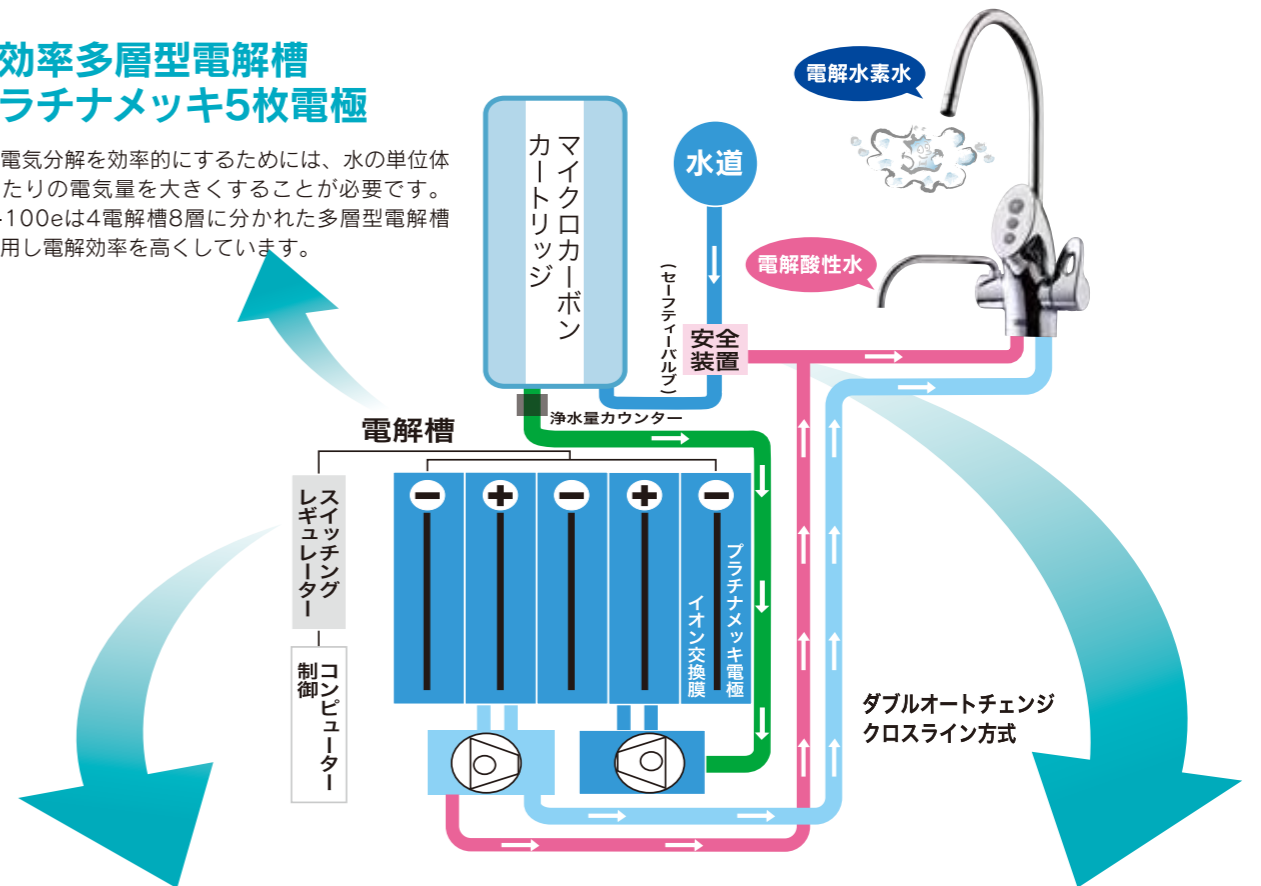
効率多層型電解槽
ラチナメッキ5枚電極

電気分解を効率的にするためには、水の単位体たりの電気量を大きくすることが必要です。-100eは4電解槽8層に分かれた多層型電解槽用し電解効率を高くしています。

マイクロカーボンカートリッジ

水道

(セーフティーバルブ)

安全装置

電解水素水

電解酸性水

浄水量カウンター

電解槽

スイッチングレギュレーター

コンピューター制御

プラチナメッキ電極

イオン交換膜

ダブルオートチェンジクロスライン方式